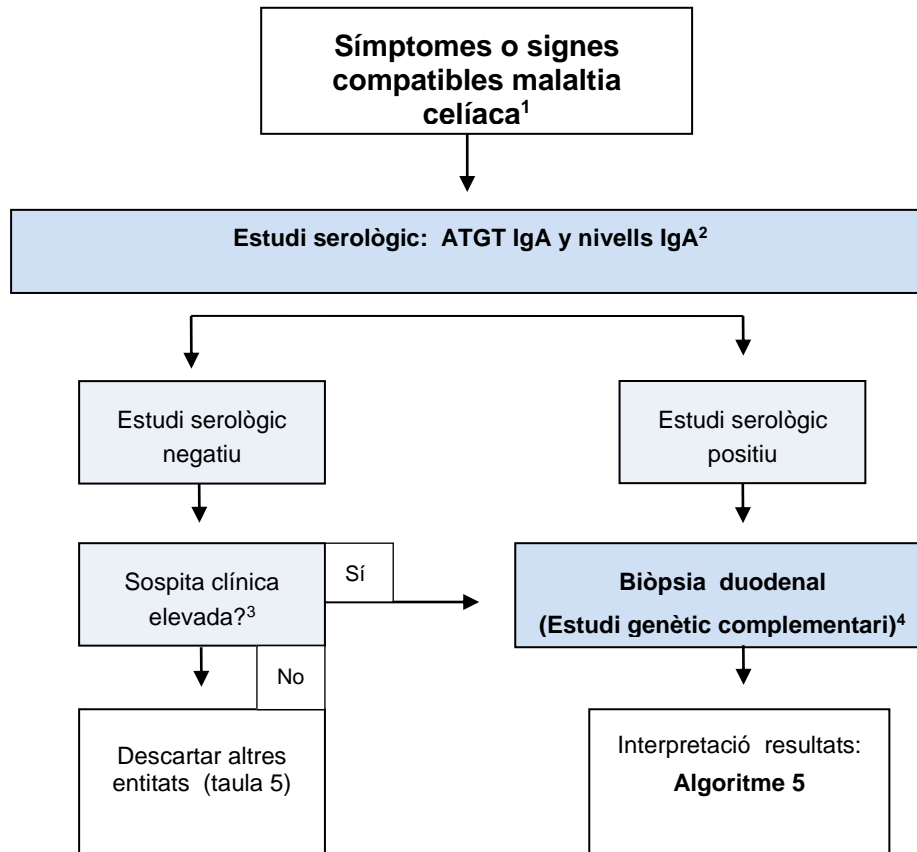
Símptomes o signes compatibles malaltia celíaca$^1$

Estudi serològic: ATGT IgA y nivells IgA$^2$

Estudi serològic negatiu

Sospita clínica elevada?$^3$

Sí

No

Descartar altres entitats (taula 5)

Estudi serològic positiu

Biòpsia duodenal

(Estudi genètic complementari)$^4$

Interpretació resultats:

Algoritme 5